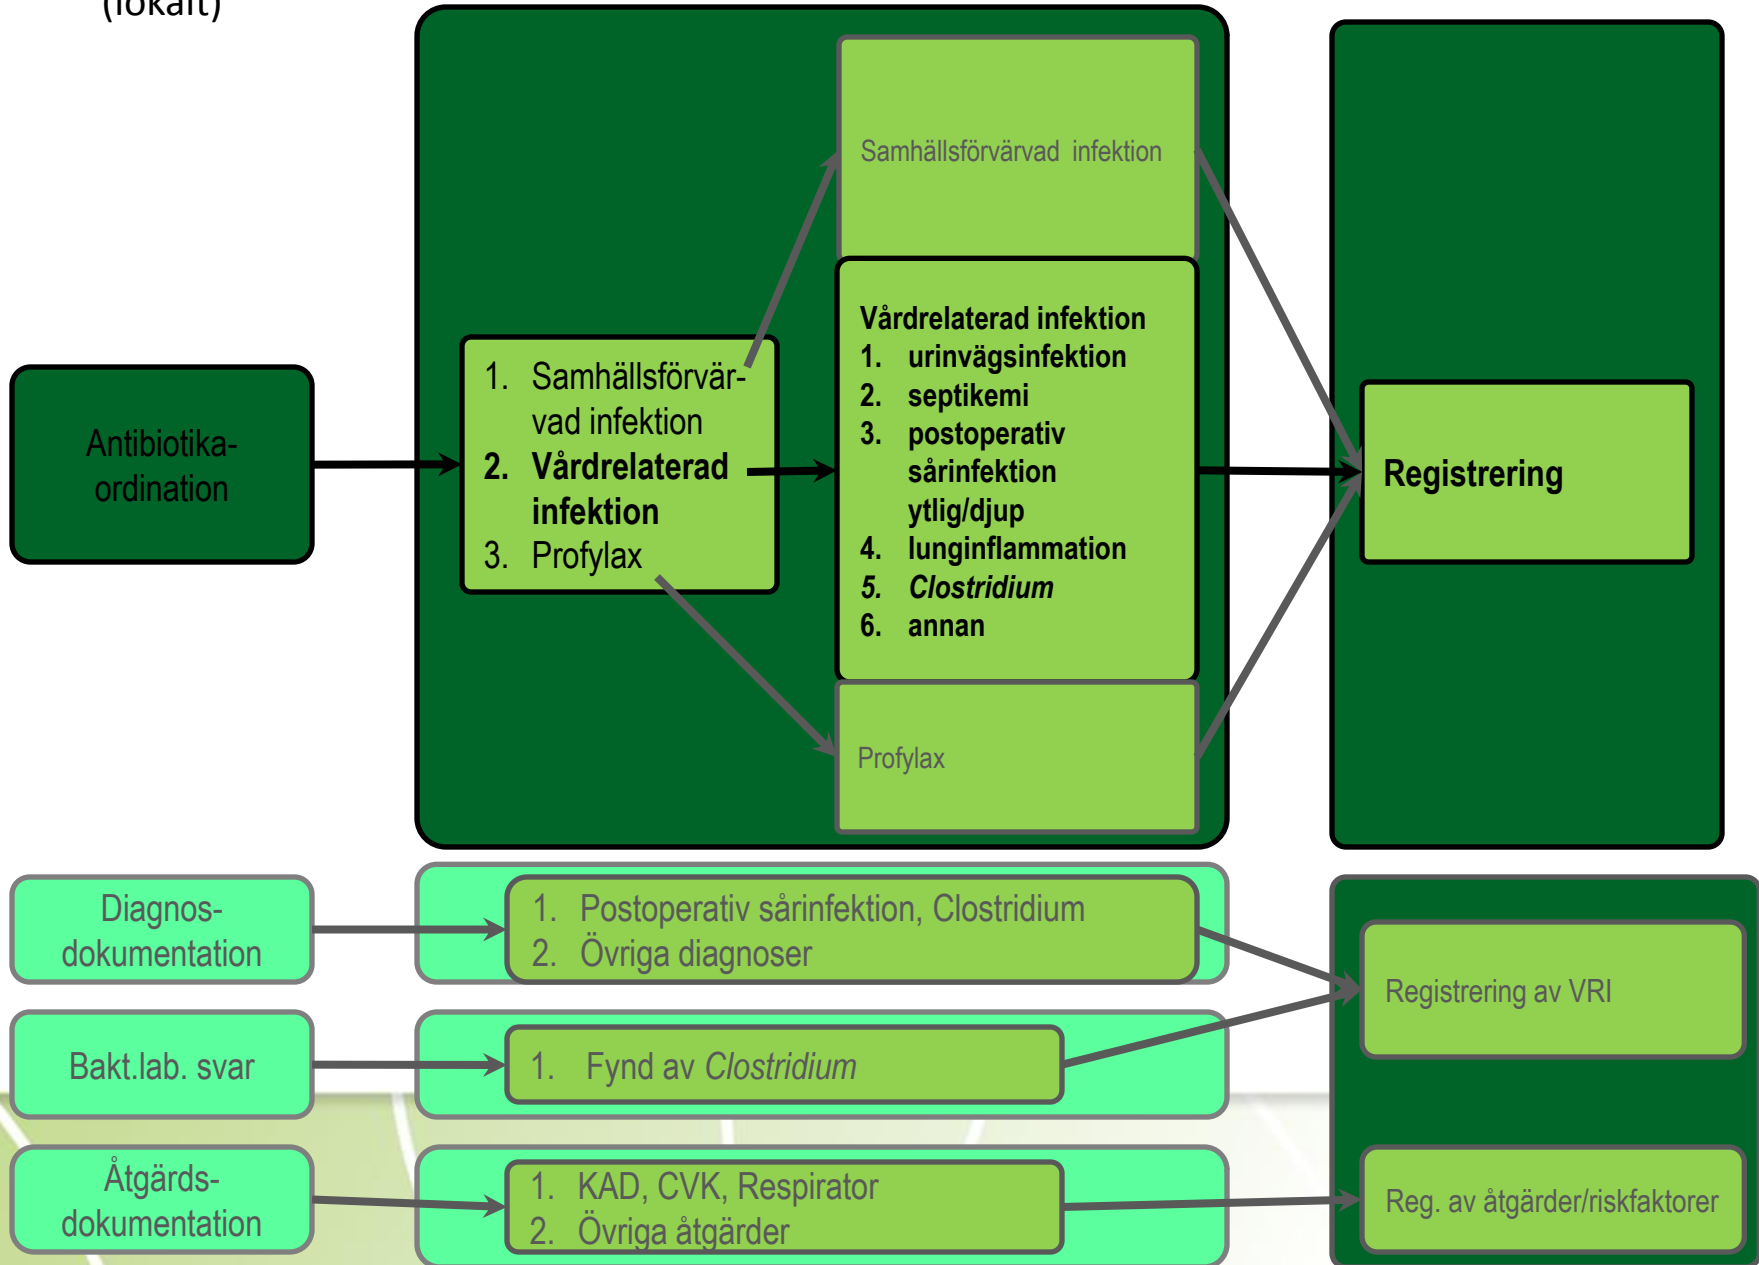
(lokalt)

Antibiotika-ordination

1. Samhällsförvärvad infektion
2. Vårdrelaterad infektion
3. Profylax

Samhällsförvärvad infektion

Vårdrelaterad infektion
1. urinvägsinfektion
2. septikemi
3. postoperativ sårinfektion ytlig/djup
4. lunginflammation
5. *Clostridium*
6. annan

Profylax

Registrering

Diagnos-dokumentation

1. Postoperativ sårinfektion, Clostridium
2. Övriga diagnoser

Registrering av VRI

Bakt.lab. svar

1. Fynd av *Clostridium*

Åtgärds-dokumentation

1. KAD, CVK, Respirator
2. Övriga åtgärder

Reg. av åtgärder/riskfaktorer